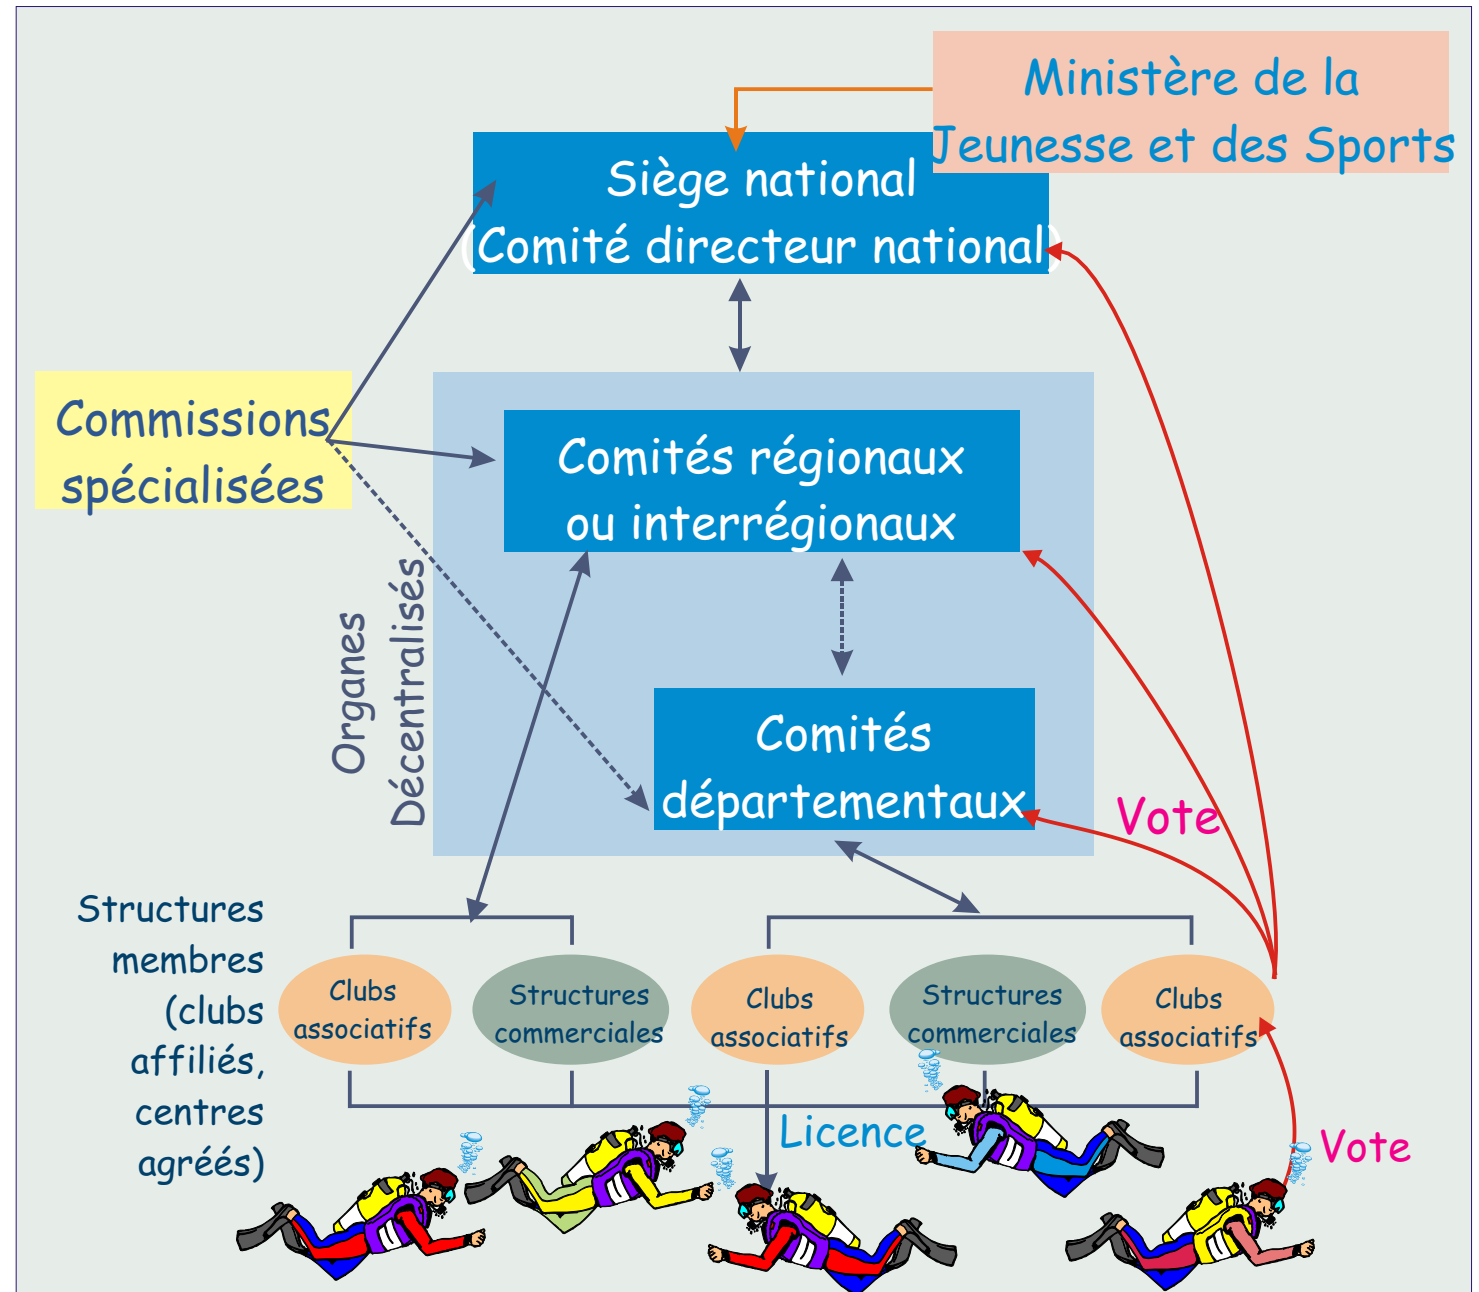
Ministère de la Jeunesse et des Sports

Siège national
(Comité directeur national)

Commissions spécialisées

Comités régionaux ou interrégionaux

Organes Décentralisés

Comités départementaux

Vote

Structures membres (clubs affiliés, centres agréés)

Clubs associatifs

Structures commerciales

Clubs associatifs

Structures commerciales

Clubs associatifs

Licence

Vote